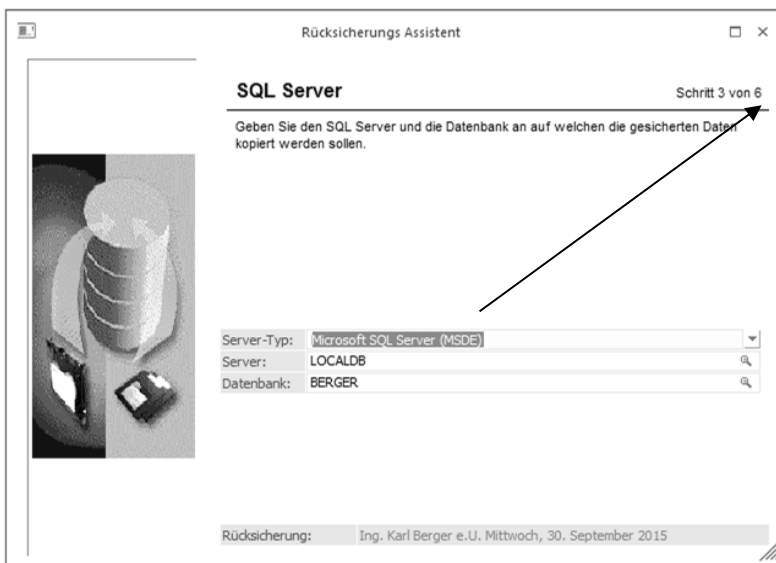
Rücksicherungs Assistent

SQL Server

Schritt 3 von 6

Geben Sie den SQL Server und die Datenbank an auf welchen die gesicherten Daten kopiert werden sollen.

Server-Typ: Microsoft SQL Server (MSDE)
Server: LOCALDB
Datenbank: BERGER

Rücksicherung: Ing. Karl Berger e.U. Mittwoch, 30. September 2015